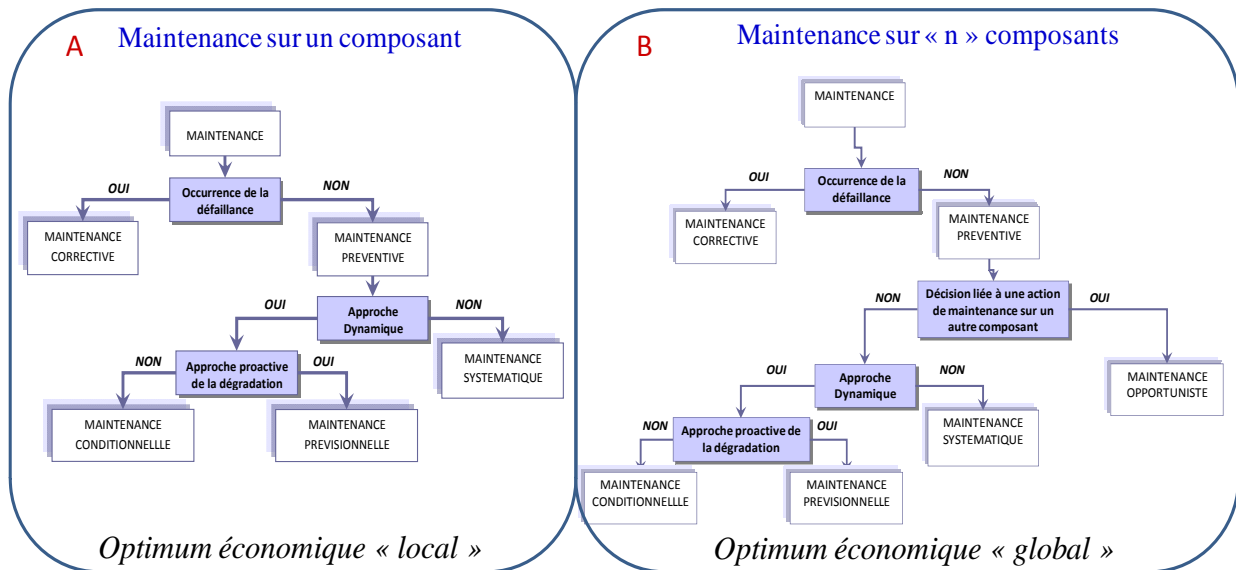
A Maintenance sur un composant

MAINTENANCE

OUI

Occurrence de la défaillance

NON

MAINTENANCE CORRECTIVE

MAINTENANCE PREVENTIVE

OUI

Approche Dynamique

NON

NON

Approche proactive de la dégradation

OUI

MAINTENANCE SYSTEMATIQUE

MAINTENANCE CONDITIONNELLE

MAINTENANCE PREVISIONNELLE

Optimum économique « local »

B Maintenance sur « n » composants

MAINTENANCE

OUI

Occurrence de la défaillance

NON

MAINTENANCE CORRECTIVE

MAINTENANCE PREVENTIVE

NON

Décision liée à une action de maintenance sur un autre composant

OUI

OUI

Approche Dynamique

NON

MAINTENANCE OPPORTUNISTE

NON

Approche proactive de la dégradation

OUI

MAINTENANCE SYSTEMATIQUE

MAINTENANCE CONDITIONNELLE

MAINTENANCE PREVISIONNELLE

Optimum économique « global »